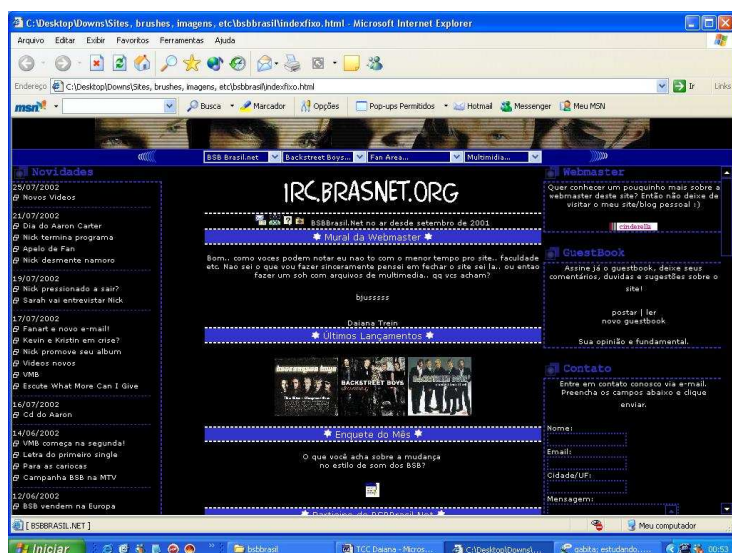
C:\Desktop\Downs\Sites, brushes, imagens, etc\bsbbrasil\indexfixo.html - Microsoft Internet Explorer

Arquivo Editar Exibir Favoritos Ferramentas Ajuda

Endereço C:\Desktop\Downs\Sites, brushes, imagens, etc\bsbbrasil\indexfixo.html Ir Links

msn Busca Marcador Opções Pop-ups Permitidos Hotmail Messenger Meu MSN

BSB Brasil.net Backstreet Boys... Fan Area... Multimídia...

Novidades

25/07/2002
Novos Videos

21/07/2002
Dia do Aaron Carter
Nick termina programa
Apelo de Fan
Nick desmente namoro

19/07/2002
Nick pressionado a sair?
Sarah vai entrevistar Nick

17/07/2002
Fanart e novo e-mail!
Kevin e Kristin em crise?
Nick promove seu album
Videos novos
VMB
Escute What More Can I Give

16/07/2002
Cd do Aaron

14/06/2002
VMB começa na segunda!
Letra do primeiro single
Para as cariocas
Campanha BSB na MTV

12/06/2002
BSB vendem na Europa

IRC.BRASNET.ORG

BSBBrasil.Net no ar desde setembro de 2001

Mural da Webmaster

Bom.. como voces podem notar eu nao to com o menor tempo pro site.. faculdade etc. Nao sei o que vou fazer sinceramente pensei em fechar o site sei la.. ou entao fazer um soh com arquivos de multimedia.. qq vcs acham?

bjusssss

Daiana Trein

Ultimos Lançamentos

BACKSTREET BOYS

Enquete do Mês

O que você acha sobre a mudança no estilo de som dos BSB?

Webmaster

Quer conhecer um pouquinho mais sobre a webmaster deste site? Então não deixe de visitar o meu site/blog pessoal :)

cinderella

GuestBook

Assine já o guestbook, deixe seus comentários, duvidas e sugestões sobre o site!

postar | ler
novo guestbook

Sua opinião é fundamental.

Contato

Entre em contato conosco via e-mail. Preencha os campos abaixo e clique enviar.

Nome:
Email:
Cidade/UF:
Mensagem:

[ BSBBRASIL.NET ]

Meu computador

Iniciar bsbbrasil TCC Daiana - Micros... C:\Desktop\Downs\... gabita: estudando.... 00:53